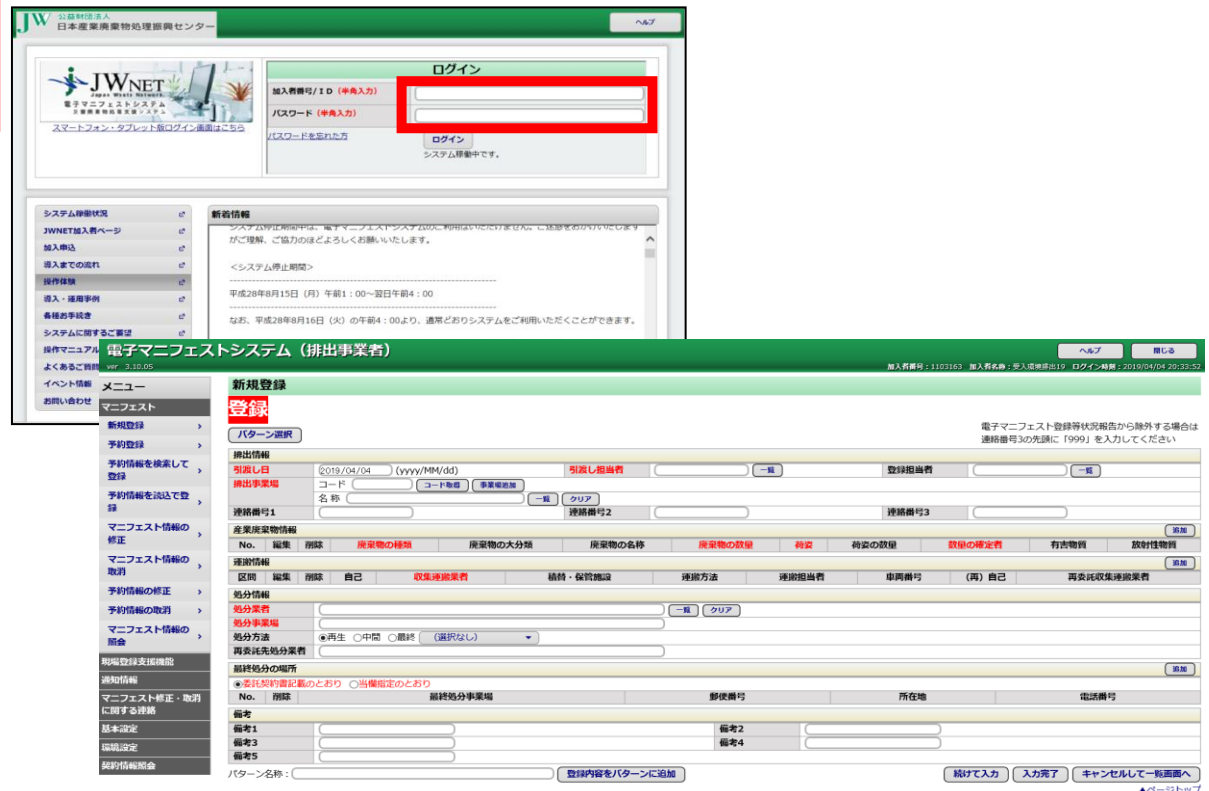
JW 公益財団法人
日本産業廃棄物処理振興センター

ヘルプ

JWNET
Japan Waste Network
電子マニフェストシステム
スマートフォン・タブレット版ログイン画面はこちら

ログイン
加入者番号/ID（半角入力）
パスワード（半角入力）
パスワードを忘れた方
ログイン
システム稼働中です。

システム稼働状況
JWNET加入者ページ
加入申込
導入までの流れ
操作体験
導入・運用事例
各種お手続き
システムに関するご要望
操作マニュアル
よくあるご質問
イベント情報
お問い合わせ

新着情報
システム停止期間中は、電子マニフェストシステムのご利用はいただけません。ご迷惑をおかけいたしますがご理解、ご協力のほどよろしくお願いいたします。

＜システム停止期間＞

平成28年8月15日（月）午前1：00～翌日午前4：00

なお、平成28年8月16日（火）の午前4：00より、通常どおりシステムをご利用いただくことができます。

電子マニフェストシステム（排出事業者）
ver 3.10.05
ヘルプ 閉じる
加入者番号：1103163 加入者名称：受入環境排出19 ログイン時刻：2019/04/04 20:33:52

メニュー
マニフェスト
新規登録
予約登録
予約情報を検索して登録
予約情報を流込で登録
マニフェスト情報の修正
マニフェスト情報の取消
予約情報の修正
予約情報の取消
マニフェスト情報の照会
現場登録支援機能
通知情報
マニフェスト修正・取消に関する連絡
基本設定
環境設定
契約情報照会

新規登録
登録
パターン選択
電子マニフェスト登録等状況報告から除外する場合は連絡番号3の先頭に「999」を入力してください

排出情報
引渡し日 2019/04/04 (yyyy/MM/dd) 引渡し担当者 一覧 登録担当者 一覧
排出事業場 コード コード取得 事業場追加
名称 一覧 クリア
連絡番号1 連絡番号2 連絡番号3

産業廃棄物情報 追加
| No. | 編集 | 削除 | 廃棄物の種類 | 廃棄物の大分類 | 廃棄物の名称 | 廃棄物の数量 | 荷姿 | 荷姿の数量 | 数量の確定者 | 有害物質 | 放射性物質 |
|---|---|---|---|---|---|---|---|---|---|---|---|

運搬情報 追加
| 区間 | 編集 | 削除 | 自己 | 収集運搬業者 | 積替・保管施設 | 運搬方法 | 運搬担当者 | 車両番号 | (再) 自己 | 再委託収集運搬業者 |
|---|---|---|---|---|---|---|---|---|---|---|

処分情報
処分業者 一覧 クリア
処分事業場
処分方法 ◉再生 ○中間 ○最終 (選択なし)
再委託先処分業者

最終処分の場所 追加
◉委託契約書記載のとおり ○当欄指定のとおり
| No. | 削除 | 最終処分事業場 | 郵便番号 | 所在地 | 電話番号 |
|---|---|---|---|---|---|

備考
備考1 備考2
備考3 備考4
備考5

パターン名称： 登録内容をパターンに追加 続けて入力 入力完了 キャンセルして一覧画面へ
▲ページトップ